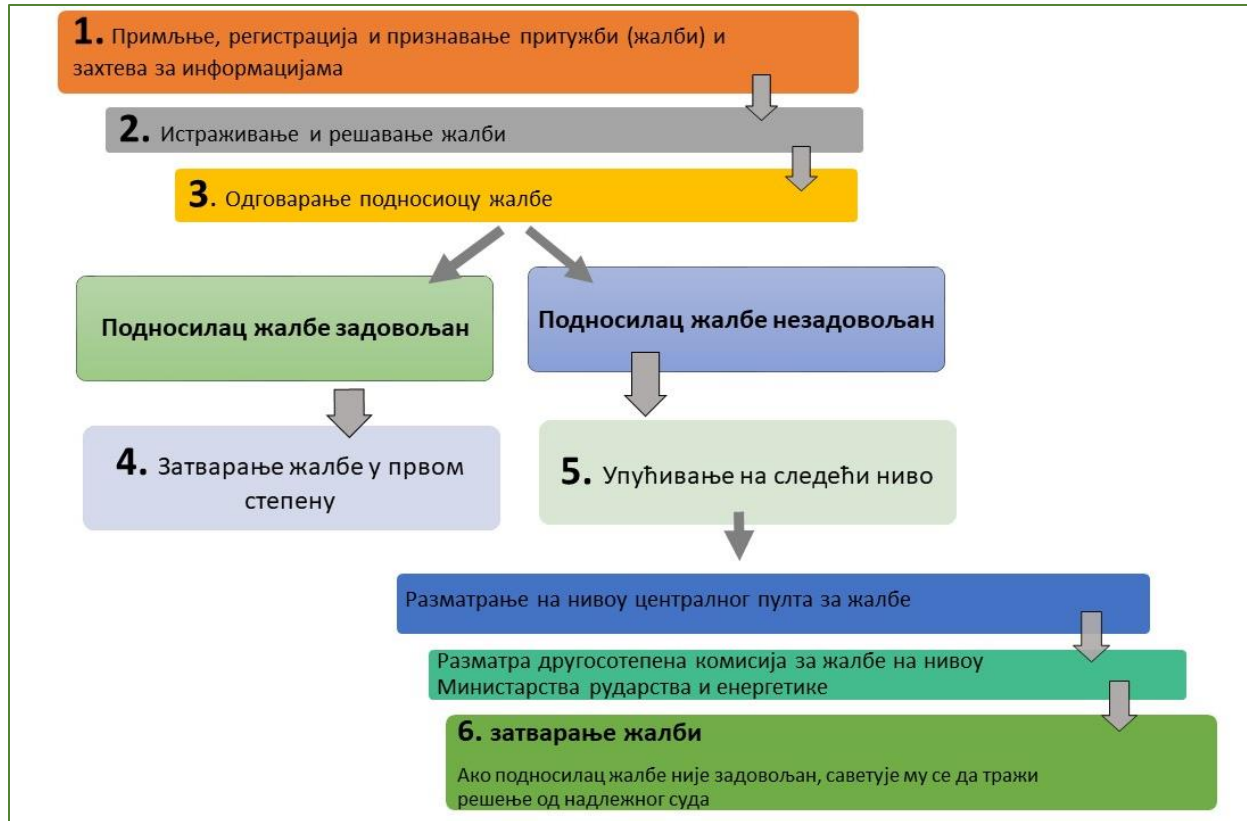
1. Примљање, регистрација и признавање притужби (жалби) и захтева за информацијама

2. Истраживање и решавање жалби

3. Одговарање подносиоцу жалбе

Подносилац жалбе задовољан

Подносилац жалбе незадовољан

4. Затварање жалбе у првом степену

5. Упућивање на следећи ниво

Разматрање на нивоу централног пулта за жалбе

Разматра другосотепена комисија за жалбе на нивоу Министарства рударства и енергетике

6. затварање жалби

Ако подносилац жалбе није задовољан, саветује му се да тражи решење од надлежног суда